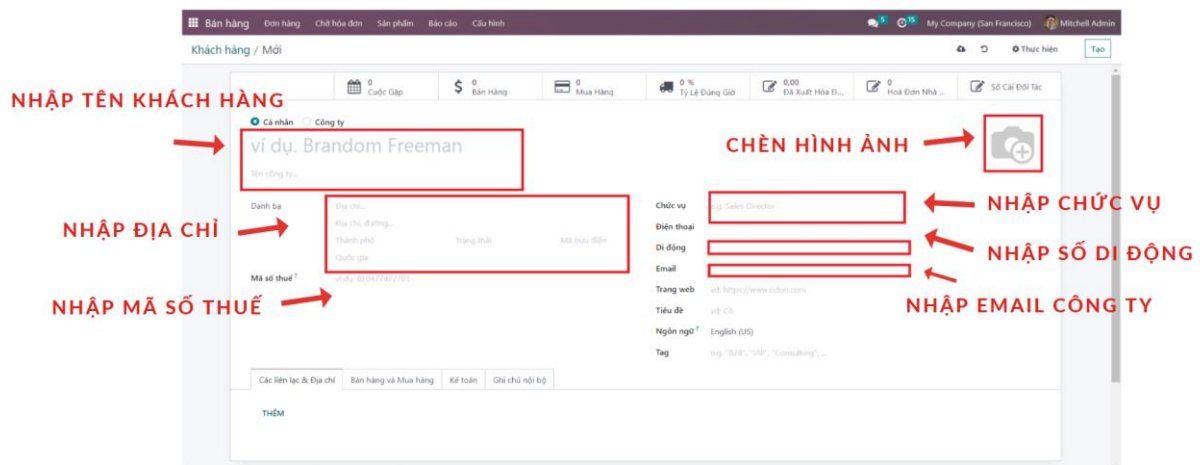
Bán hàng Đơn hàng Chờ hóa đơn Sản phẩm Báo cáo Cấu hình

5 15 My Company (San Francisco) Mitchell Admin

Khách hàng / Mới

Thực hiện Tạo

0 Cuộc Gặp

0 Bán Hàng

0 Mua Hàng

0 % Tỷ Lệ Đúng Giờ

0,00 Đã Xuất Hóa Đ...

0 Hoá Đơn Nhà ...

Sổ Cái Đối Tác

NHẬP TÊN KHÁCH HÀNG

Cá nhân Công ty

ví dụ. Brandom Freeman

Tên công ty...

CHÈN HÌNH ẢNH

Danh bạ

Địa chỉ...

Địa chỉ, đường...

Thành phố Trạng thái Mã bưu điện

Quốc gia

NHẬP ĐỊA CHỈ

Mã số thuế ?

ví dụ: BE0477472701

NHẬP MÃ SỐ THUẾ

Chức vụ e.g. Sales Director

NHẬP CHỨC VỤ

Điện thoại

Di động

NHẬP SỐ DI ĐỘNG

Email

NHẬP EMAIL CÔNG TY

Trang web ví dụ: https://www.odoo.com

Tiêu đề ví dụ: Cô

Ngôn ngữ ? English (US)

Tag e.g. "B2B", "VIP", "Consulting", ...

Các liên lạc & Địa chỉ Bán hàng và Mua hàng Kế toán Ghi chú nội bộ

THÊM